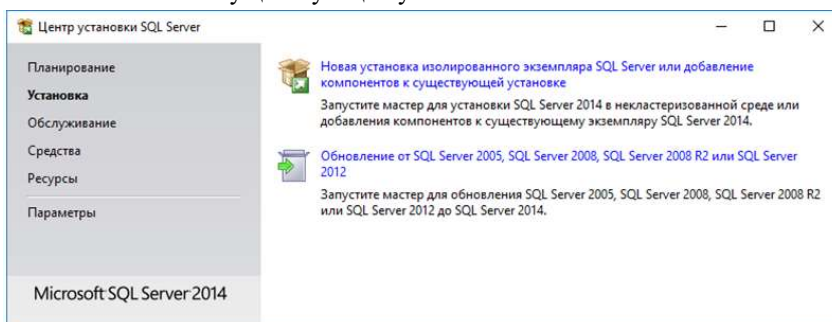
Центр установки SQL Server

Планирование
Установка
Обслуживание
Средства
Ресурсы
Параметры

Microsoft SQL Server 2014

Новая установка изолированного экземпляра SQL Server или добавление компонентов к существующей установке

Запустите мастер для установки SQL Server 2014 в некластеризованной среде или добавления компонентов к существующему экземпляру SQL Server 2014.

Обновление от SQL Server 2005, SQL Server 2008, SQL Server 2008 R2 или SQL Server 2012

Запустите мастер для обновления SQL Server 2005, SQL Server 2008, SQL Server 2008 R2 или SQL Server 2012 до SQL Server 2014.